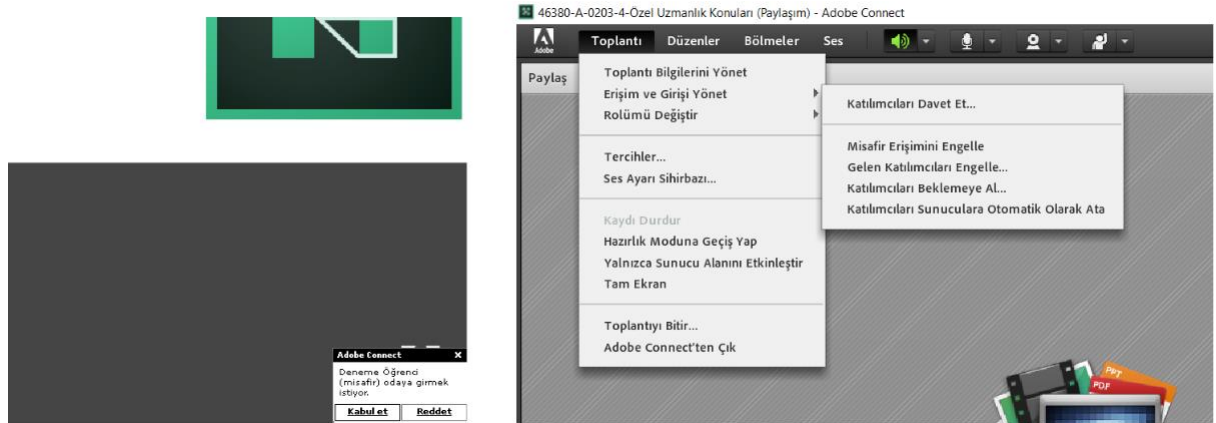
Adobe Connect ×
Deneme Öğrenci (misafir) odaya girmek istiyor.
Kabul et Reddet

46380-A-0203-4-Özel Uzmanlık Konuları (Paylaşım) - Adobe Connect

Adobe
Toplantı Düzenler Bölmeler Ses

Paylaş

Toplantı Bilgilerini Yönet
Erişim ve Girişi Yönet
Rolümü Değiştir

Tercihler...
Ses Ayarı Sihirbazı...

Kaydı Durdur
Hazırlık Moduna Geçiş Yap
Yalnızca Sunucu Alanını Etkinleştir
Tam Ekran

Toplantıyı Bitir...
Adobe Connect'ten Çık

Katılımcıları Davet Et...

Misafir Erişimini Engelle
Gelen Katılımcıları Engelle...
Katılımcıları Beklemeye Al...
Katılımcıları Sunuculara Otomatik Olarak Ata

PPT
PDF